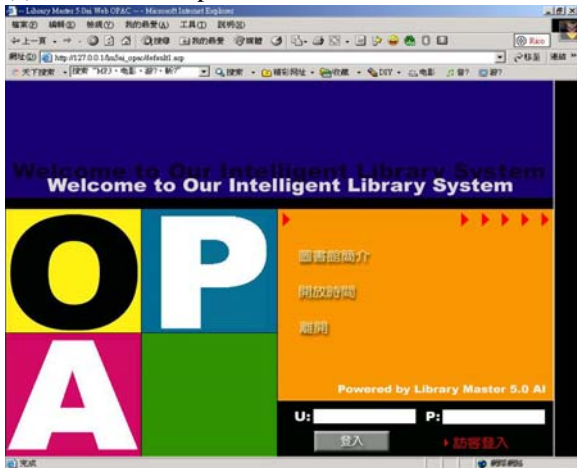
Library Master 5.0ai Web OPAC -- Microsoft Internet Explorer

檔案(F) 編輯(E) 檢視(V) 我的最愛(A) 工具(T) 說明(H)

上一頁 搜尋 我的最愛 媒體

網址(D) http://127.0.0.1/lm5ai_opac/default1.asp

移至 連結

天下搜索 搜索 "MP3・電影・遊戲・軟件" 搜索 精彩網址 收藏 DIY 電影 音樂 遊戲

Welcome to Our Intelligent Library System

Welcome to Our Intelligent Library System

O P A

圖書館簡介

開放時間

離開

Powered by Library Master 5.0 AI

U:

P:

登入

訪客登入

完成

網際網路